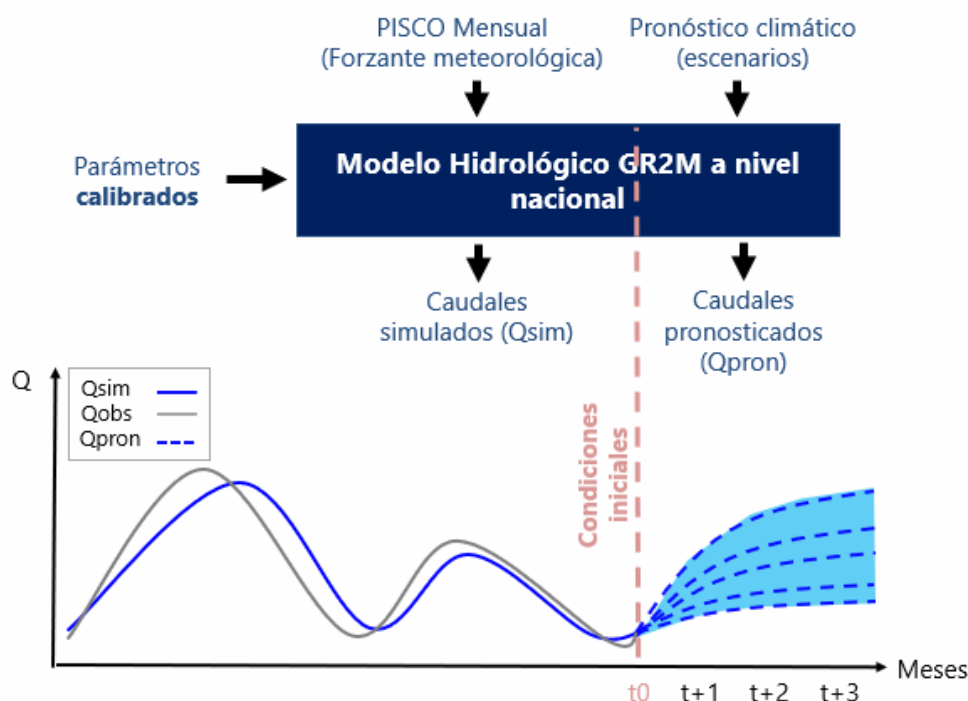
PISCO Mensual
(Forzante meteorológica)

Pronóstico climático
(escenarios)

Parámetros
calibrados

Modelo Hidrológico GR2M a nivel nacional

Caudales
simulados (Qsim)

Caudales
pronosticados
(Qpron)

Q

Qsim
Qobs
Qpron

Condiciones
iniciales

Meses

t0 t+1 t+2 t+3